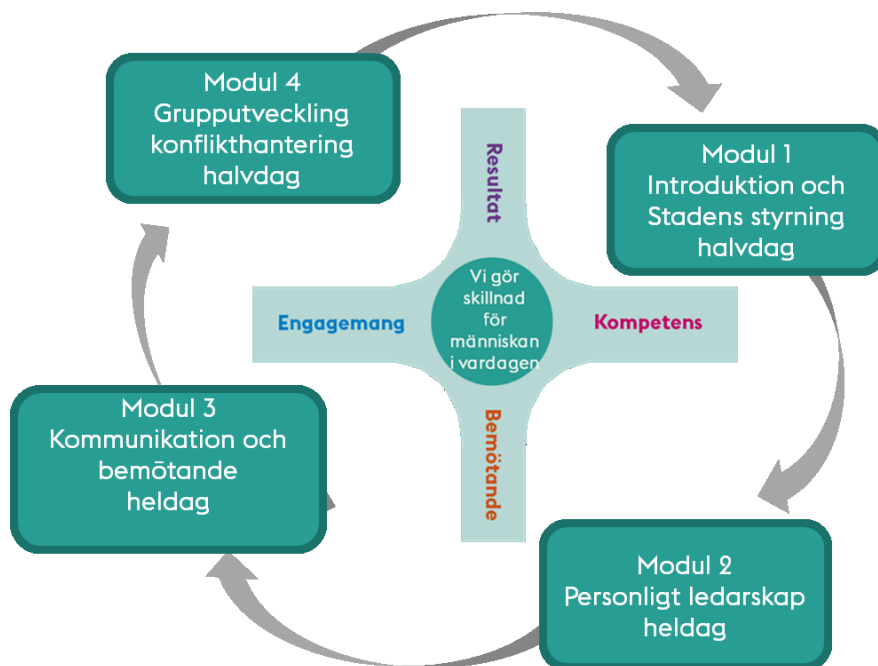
Modul 4
Grupputveckling
konflikthantering
halvdag

Modul 1
Introduktion och
Stadens styrning
halvdag

Resultat

Engagemang

Vi gör skillnad för människan i vardagen

Kompetens

Bemötande

Modul 3
Kommunikation och
bemötande
heldag

Modul 2
Personligt ledarskap
heldag